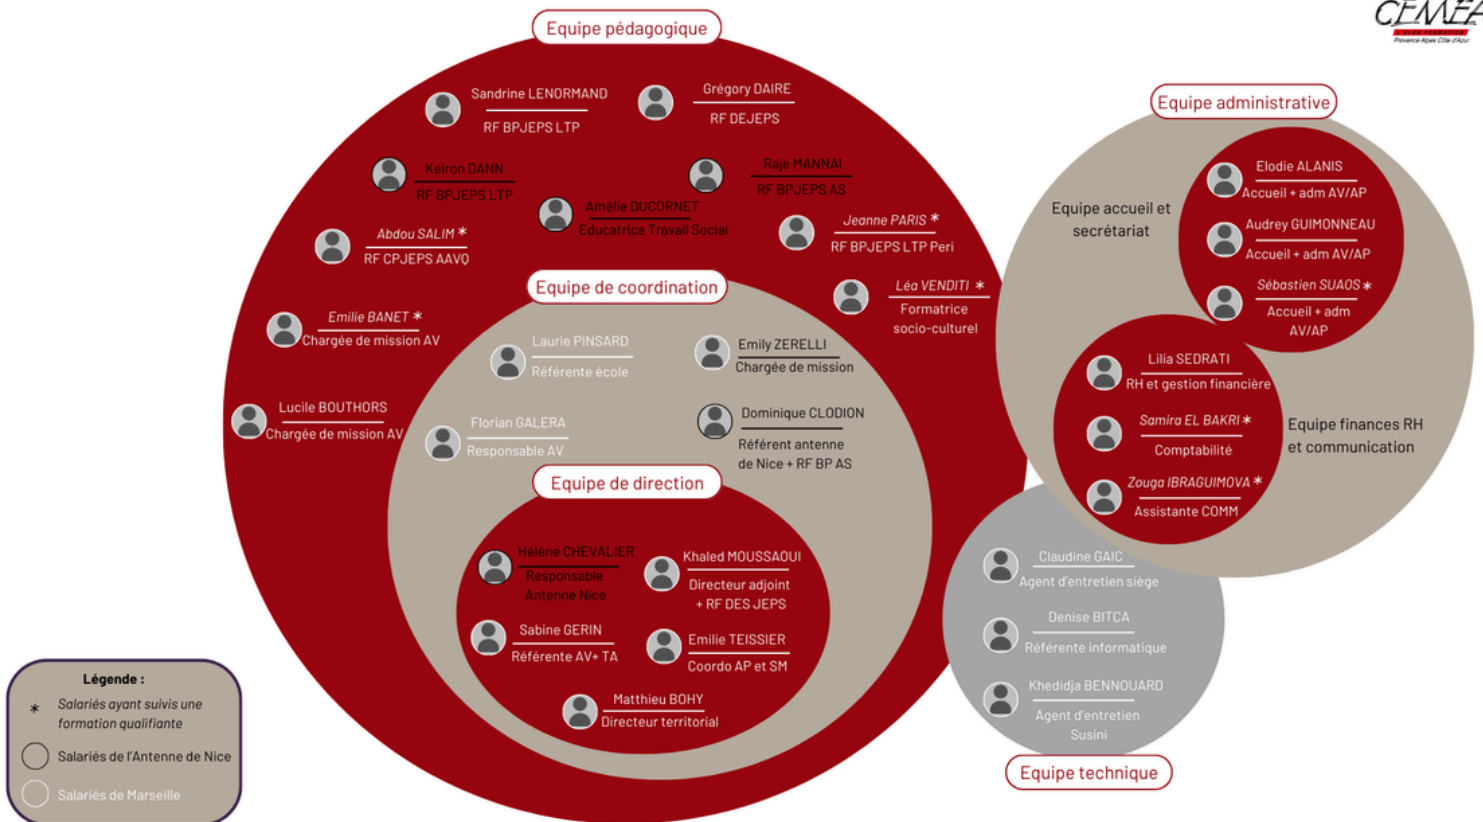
CEMEA
Provence Alpes Côte d'Azur

Equipe pédagogique

Sandrine LENORMAND
RF BPJEPS LTP

Grégory DAIRE
RF DEJEPS

Keiron DANN
RF BPJEPS LTP

Raje MANNAI
RF BPJEPS AS

Amélie DUCORNET
Educatrice Travail Social

Jeanne PARIS *
RF BPJEPS LTP Peri

Abdou SALIM *
RF CPJEPS AAVQ

Léa VENDITI *
Formatrice socio-culturel

Emilie BANET *
Chargée de mission AV

Lucile BOUTHORS
Chargée de mission AV

Equipe de coordination

Laurie PINSARD
Référente école

Emily ZERELLI
Chargée de mission

Florian GALERA
Responsable AV

Dominique CLODION
Référent antenne de Nice + RF BP AS

Equipe de direction

Hélène CHEVALIER
Responsable Antenne Nice

Khaled MOUSSAOUI
Directeur adjoint + RF DES JEPS

Sabine GERIN
Référente AV+ TA

Emilie TEISSIER
Coordo AP et SM

Matthieu BOHY
Directeur territorial

Equipe administrative

Equipe accueil et secrétariat

Elodie ALANIS
Accueil + adm AV/AP

Audrey GUIMONNEAU
Accueil + adm AV/AP

Sébastien SUAOS *
Accueil + adm AV/AP

Lilia SEDRATI
RH et gestion financière

Samira EL BAKRI *
Comptabilité

Zouga IBRAGUIMOVA *
Assistante COMM

Equipe finances RH et communication

Claudine GAIC
Agent d'entretien siège

Denise BITCA
Référente informatique

Khedidja BENNOUARD
Agent d'entretien Susini

Equipe technique

Légende :
* Salariés ayant suivis une formation qualifiante
Salariés de l'Antenne de Nice
Salariés de Marseille